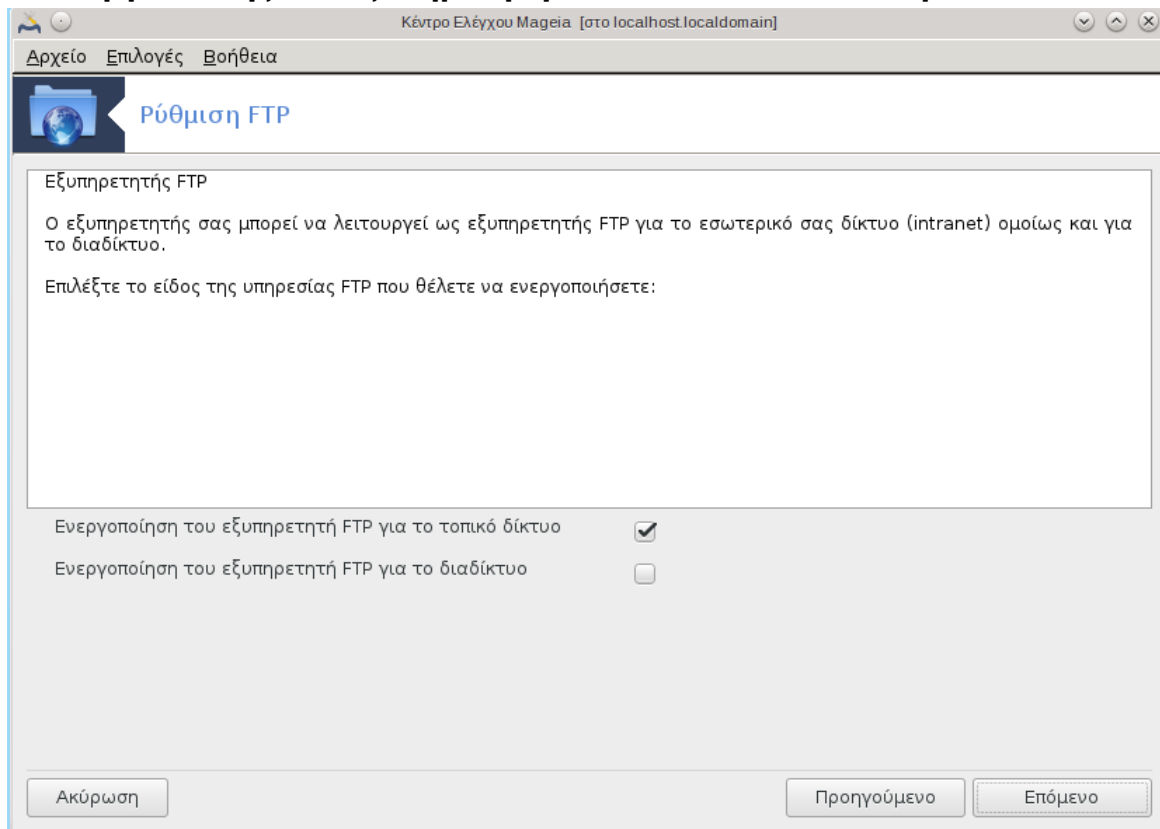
Κέντρο Ελέγχου Mageia [στο localhost.localdomain]

Αρχείο Επιλογές Βοήθεια

Ρύθμιση FTP

Εξυπηρετητής FTP

Ο εξυπηρετητής σας μπορεί να λειτουργεί ως εξυπηρετητής FTP για το εσωτερικό σας δίκτυο (intranet) ομοίως και για το διαδίκτυο.

Επιλέξτε το είδος της υπηρεσίας FTP που θέλετε να ενεργοποιήσετε:

Ενεργοποίηση του εξυπηρετητή FTP για το τοπικό δίκτυο

Ενεργοποίηση του εξυπηρετητή FTP για το διαδίκτυο

Ακύρωση

Προηγούμενο

Επόμενο